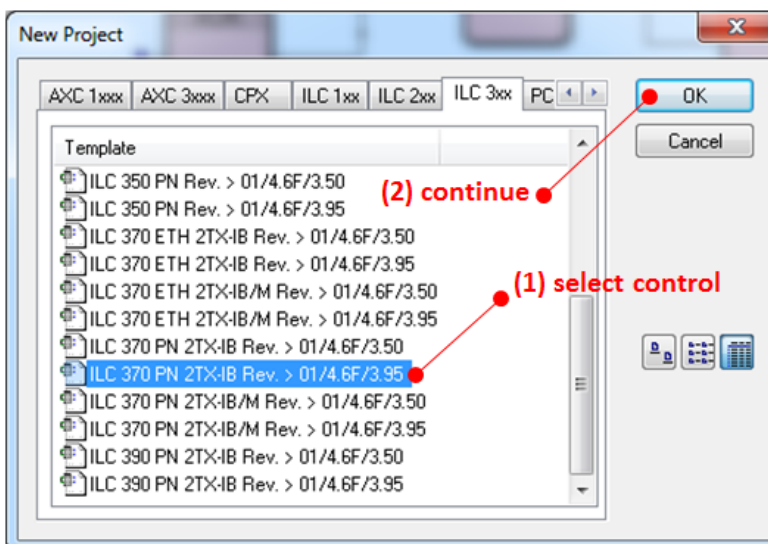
New Project

AXC 1xxx
AXC 3xxx
CPX
ILC 1xx
ILC 2xx
ILC 3xx
PC

OK
Cancel

Template

ILC 350 PN Rev. > 01/4.6F/3.50
ILC 350 PN Rev. > 01/4.6F/3.95
ILC 370 ETH 2TX-IB Rev. > 01/4.6F/3.50
ILC 370 ETH 2TX-IB Rev. > 01/4.6F/3.95
ILC 370 ETH 2TX-IB/M Rev. > 01/4.6F/3.50
ILC 370 ETH 2TX-IB/M Rev. > 01/4.6F/3.95
ILC 370 PN 2TX-IB Rev. > 01/4.6F/3.50
ILC 370 PN 2TX-IB Rev. > 01/4.6F/3.95
ILC 370 PN 2TX-IB/M Rev. > 01/4.6F/3.50
ILC 370 PN 2TX-IB/M Rev. > 01/4.6F/3.95
ILC 390 PN 2TX-IB Rev. > 01/4.6F/3.50
ILC 390 PN 2TX-IB Rev. > 01/4.6F/3.95

(2) continue
(1) select control